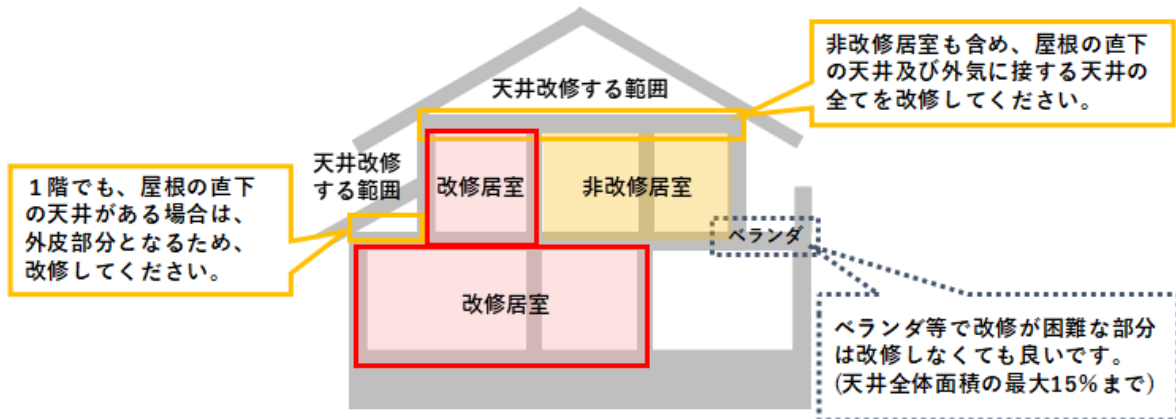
天井改修する範囲

非改修居室も含め、屋根の直下の天井及び外気に接する天井の全てを改修してください。

天井改修する範囲

１階でも、屋根の直下の天井がある場合は、外皮部分となるため、改修してください。

改修居室

非改修居室

ベランダ

改修居室

ベランダ等で改修が困難な部分は改修しなくても良いです。(天井全体面積の最大15%まで)